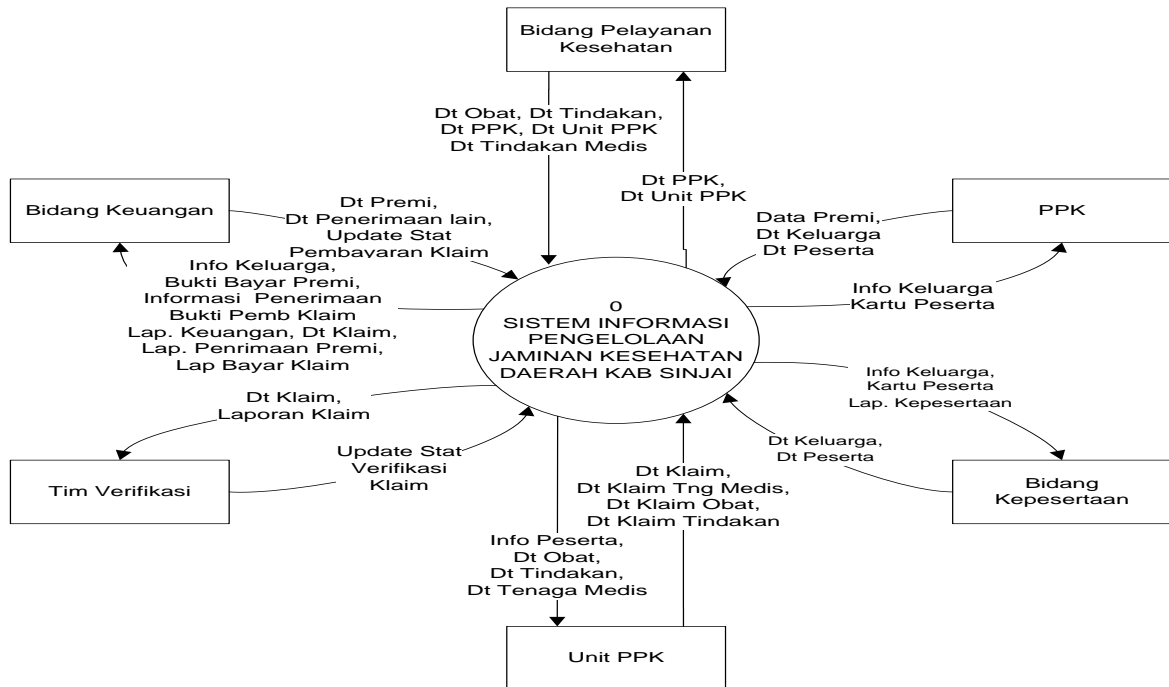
Bidang Pelayanan Kesehatan

Dt Obat, Dt Tindakan, Dt PPK, Dt Unit PPK Dt Tindakan Medis

Dt PPK, Dt Unit PPK

Bidang Keuangan

Dt Premi, Dt Penerimaan lain, Update Stat Pembayaran Klaim

PPK

Data Premi, Dt Keluarga Dt Peserta

Info Keluarga, Bukti Bayar Premi, Informasi Penerimaan Bukti Pemb Klaim Lap. Keuangan, Dt Klaim, Lap. Penrimaan Premi, Lap Bayar Klaim

Info Keluarga Kartu Peserta

0
SISTEM INFORMASI PENGELOLAAN JAMINAN KESEHATAN DAERAH KAB SINJAI

Info Keluarga, Kartu Peserta Lap. Kepesertaan

Dt Klaim, Laporan Klaim

Dt Keluarga, Dt Peserta

Update Stat Verifikasi Klaim

Tim Verifikasi

Dt Klaim, Dt Klaim Tng Medis, Dt Klaim Obat, Dt Klaim Tindakan

Bidang Kepesertaan

Info Peserta, Dt Obat, Dt Tindakan, Dt Tenaga Medis

Unit PPK